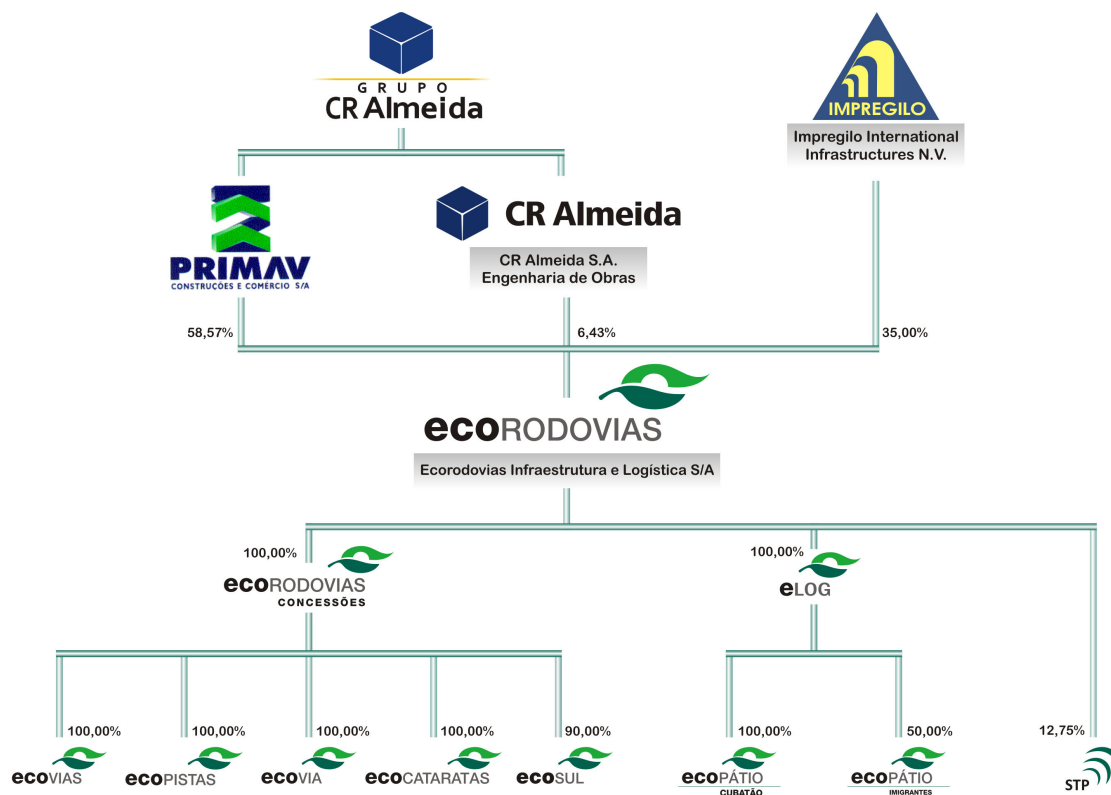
GRUPO
CR Almeida

IMPREGILO
Impregilo International Infrastructures N.V.

PRIMAV
CONSTRUÇÕES E COMÉRCIO S/A

CR Almeida
CR Almeida S.A. Engenharia de Obras

58,57%
6,43%
35,00%

ecoRODOVIAS
Ecorodovias Infraestrutura e Logística S/A

100,00%
ecoRODOVIAS
CONCESSÕES

100,00%
eLOG

100,00%
ecoVIAS

100,00%
ecoPISTAS

100,00%
ecoVIA

100,00%
ecoCATARATAS

90,00%
ecoSUL

100,00%
ecoPÁTIO
CUBATÃO

50,00%
ecoPÁTIO
IMIGRANTES

12,75%
STP